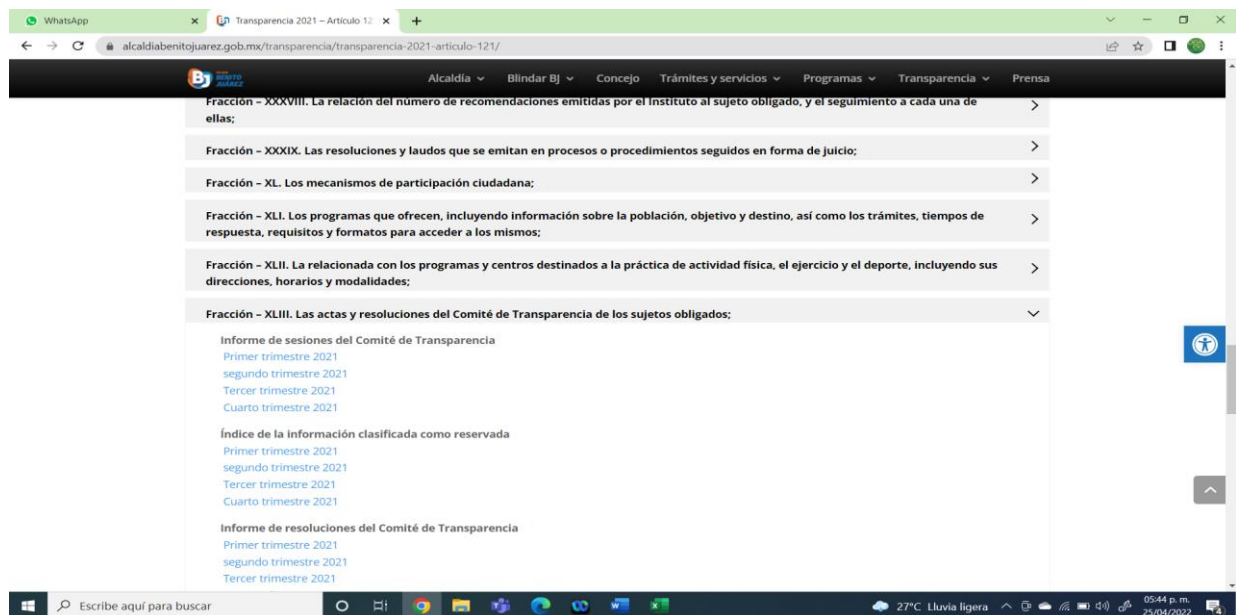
WhatsApp
Transparencia 2021 – Artículo 12
alcaldiabenitojuarez.gob.mx/transparencia/transparencia-2021-articulo-121/

BJ BENITO JUÁREZ
Alcaldía
Blindar BJ
Concejo
Trámites y servicios
Programas
Transparencia
Prensa

Fracción – XXXVIII. La relación del número de recomendaciones emitidas por el Instituto al sujeto obligado, y el seguimiento a cada una de ellas;

Fracción – XXXIX. Las resoluciones y laudos que se emitan en procesos o procedimientos seguidos en forma de juicio;

Fracción – XL. Los mecanismos de participación ciudadana;

Fracción – XLI. Los programas que ofrecen, incluyendo información sobre la población, objetivo y destino, así como los trámites, tiempos de respuesta, requisitos y formatos para acceder a los mismos;

Fracción – XLII. La relacionada con los programas y centros destinados a la práctica de actividad física, el ejercicio y el deporte, incluyendo sus direcciones, horarios y modalidades;

Fracción – XLIII. Las actas y resoluciones del Comité de Transparencia de los sujetos obligados;

Informe de sesiones del Comité de Transparencia
Primer trimestre 2021
segundo trimestre 2021
Tercer trimestre 2021
Cuarto trimestre 2021

Índice de la información clasificada como reservada
Primer trimestre 2021
segundo trimestre 2021
Tercer trimestre 2021
Cuarto trimestre 2021

Informe de resoluciones del Comité de Transparencia
Primer trimestre 2021
segundo trimestre 2021
Tercer trimestre 2021

Escribe aquí para buscar
27°C Lluvia ligera
05:44 p. m.
25/04/2022